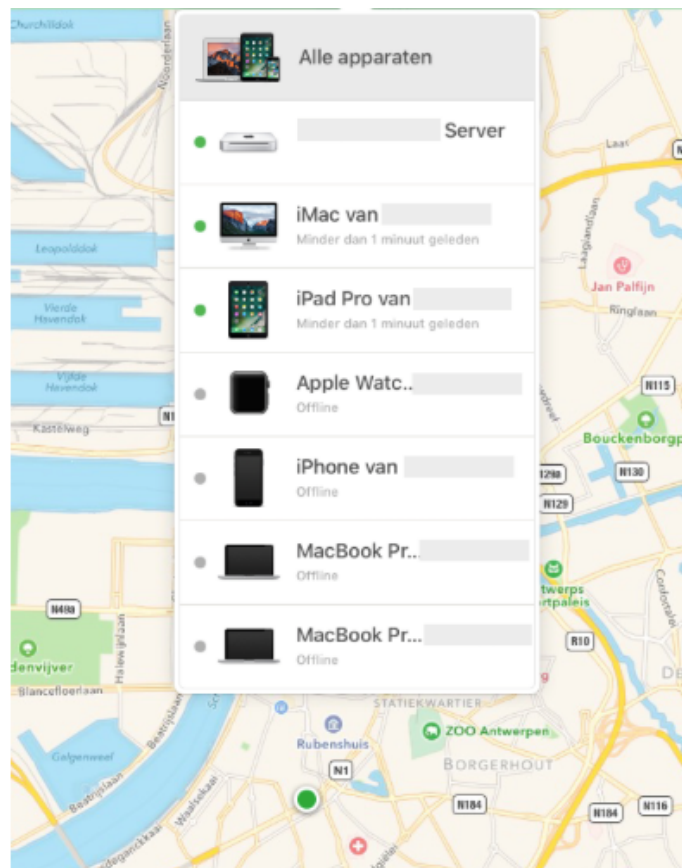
Churchilldok
Noorderlaan
Leopolddok
Vierde Havendok
Vijfde Havendok
N1
Kastelweg
N49a
Halewijnlaan
denvijver
Blancefloerlaan
Galgenweel
Beatrijslaan
Waalsekaai
Laar
Jan Palfijn
Ringlaan
Laagland
N115
Bouckenborgp
N129
N130
N129
twerps ortpaleis
Confortalei
R10
De
STATIEKWARTIER
ZOO Antwerpen
Rubenshuis
N1
BORGERHOUT
N184
N184
N116

Alle apparaten

Server

iMac van
Minder dan 1 minuut geleden

iPad Pro van
Minder dan 1 minuut geleden

Apple Watc..
Offline

iPhone van
Offline

MacBook Pr..
Offline

MacBook Pr..
Offline